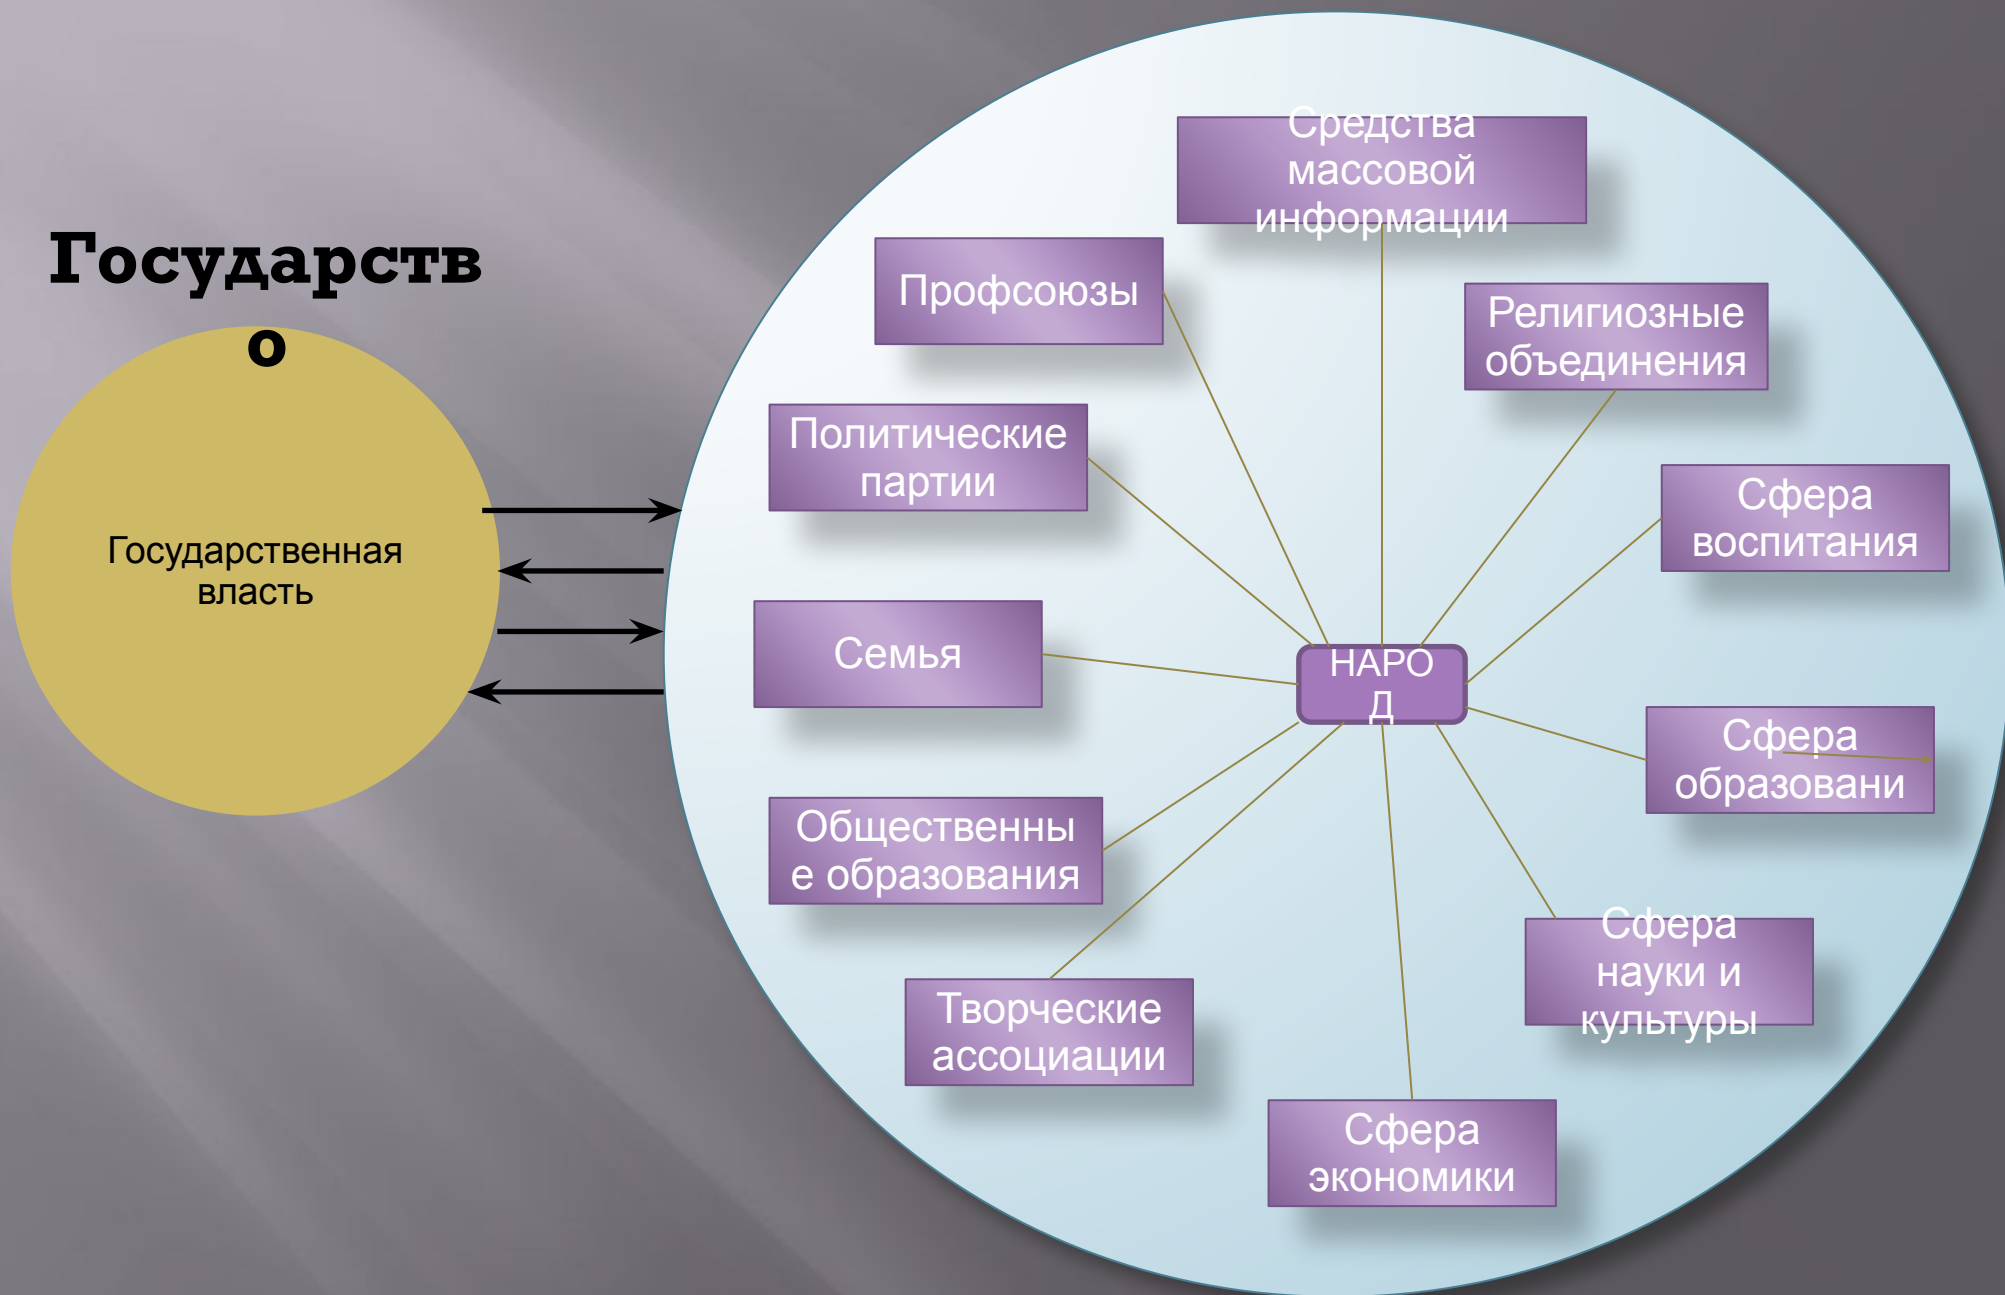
Государство

Государственная власть

Средства массовой информации

Профсоюзы

Религиозные объединения

Политические партии

Сфера воспитания

Семья

НАРОД

Сфера образовани

Общественные образования

Сфера науки и культуры

Творческие ассоциации

Сфера экономики